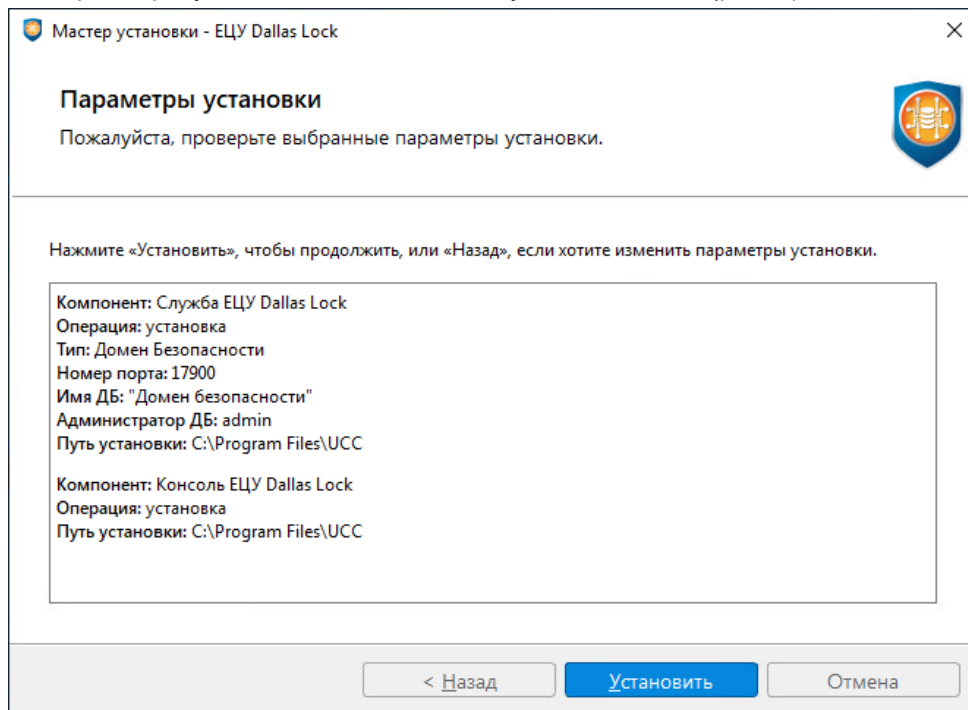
Мастер установки - ЕЦУ Dallas Lock

Параметры установки
Пожалуйста, проверьте выбранные параметры установки.

Нажмите «Установить», чтобы продолжить, или «Назад», если хотите изменить параметры установки.

Компонент: Служба ЕЦУ Dallas Lock
Операция: установка
Тип: Домен Безопасности
Номер порта: 17900
Имя ДБ: "Домен безопасности"
Администратор ДБ: admin
Путь установки: C:\Program Files\UCC

Компонент: Консоль ЕЦУ Dallas Lock
Операция: установка
Путь установки: C:\Program Files\UCC

< Назад
Установить
Отмена